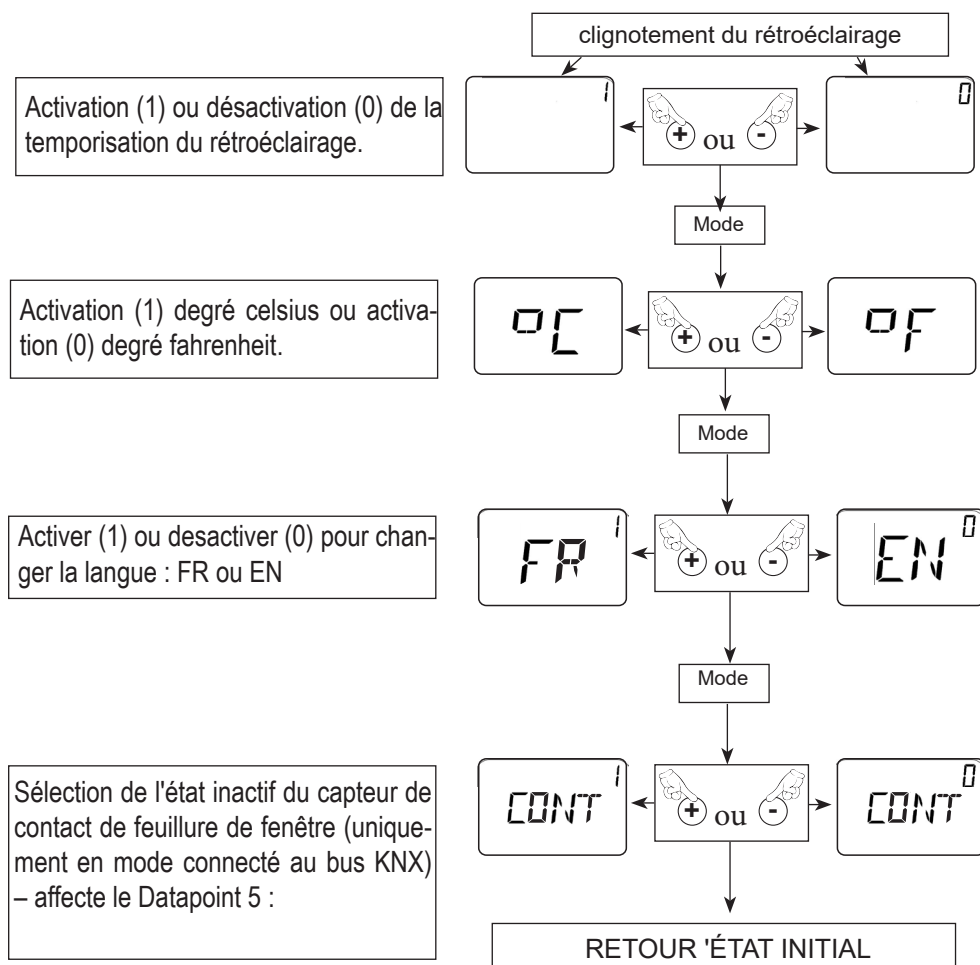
clignotement du rétroéclairage

Activation (1) ou désactivation (0) de la temporisation du rétroéclairage.

1

+ ou -

0

Mode

Activation (1) degré celsius ou activation (0) degré fahrenheit.

°C

+ ou -

°F

Mode

Activer (1) ou desactiver (0) pour changer la langue : FR ou EN

FR 1

+ ou -

EN 0

Mode

Sélection de l'état inactif du capteur de contact de feuillure de fenêtre (uniquement en mode connecté au bus KNX) – affecte le Datapoint 5 :

CONT 1

+ ou -

CONT 0

RETOUR 'ÉTAT INITIAL